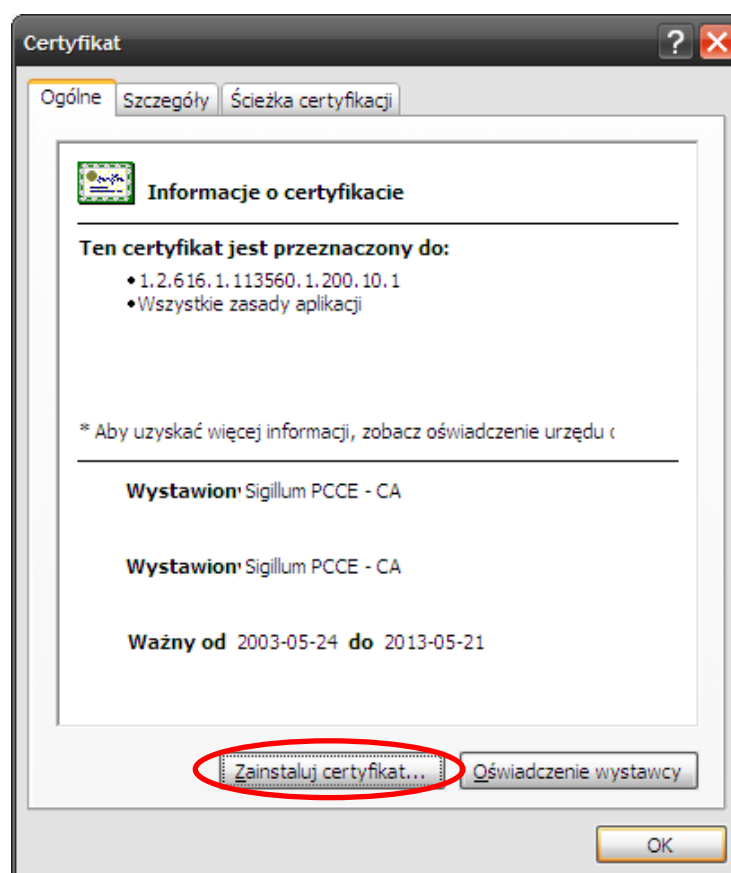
Certyfikat

?

Ogólne | Szczegóły | Ścieżka certyfikacji

Informacje o certyfikacie

Ten certyfikat jest przeznaczony do:

• 1.2.616.1.113560.1.200.10.1
• Wszystkie zasady aplikacji

* Aby uzyskać więcej informacji, zobacz oświadczenie urzędu c

Wystawion Sigillum PCCE - CA

Wystawion Sigillum PCCE - CA

Ważny od 2003-05-24 do 2013-05-21

Zainstaluj certyfikat... | Oświadczenie wystawcy

OK